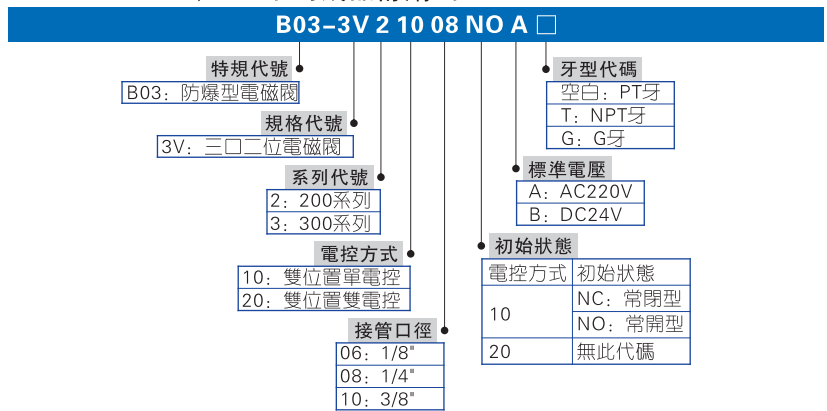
B03-3V 2 10 08 NO A □

特規代號
B03：防爆型電磁閥

規格代號
3V：三口二位電磁閥

系列代號
2：200系列
3：300系列

電控方式
10：雙位置單電控
20：雙位置雙電控

接管口徑
06：1/8"
08：1/4"
10：3/8"

牙型代碼
空白：PT牙
T：NPT牙
G：G牙

標準電壓
A：AC220V
B：DC24V

初始狀態

| 電控方式 | 初始狀態 |
|---|---|
| 10 | NC：常閉型 |
| | NO：常開型 |
| 20 | 無此代碼 |